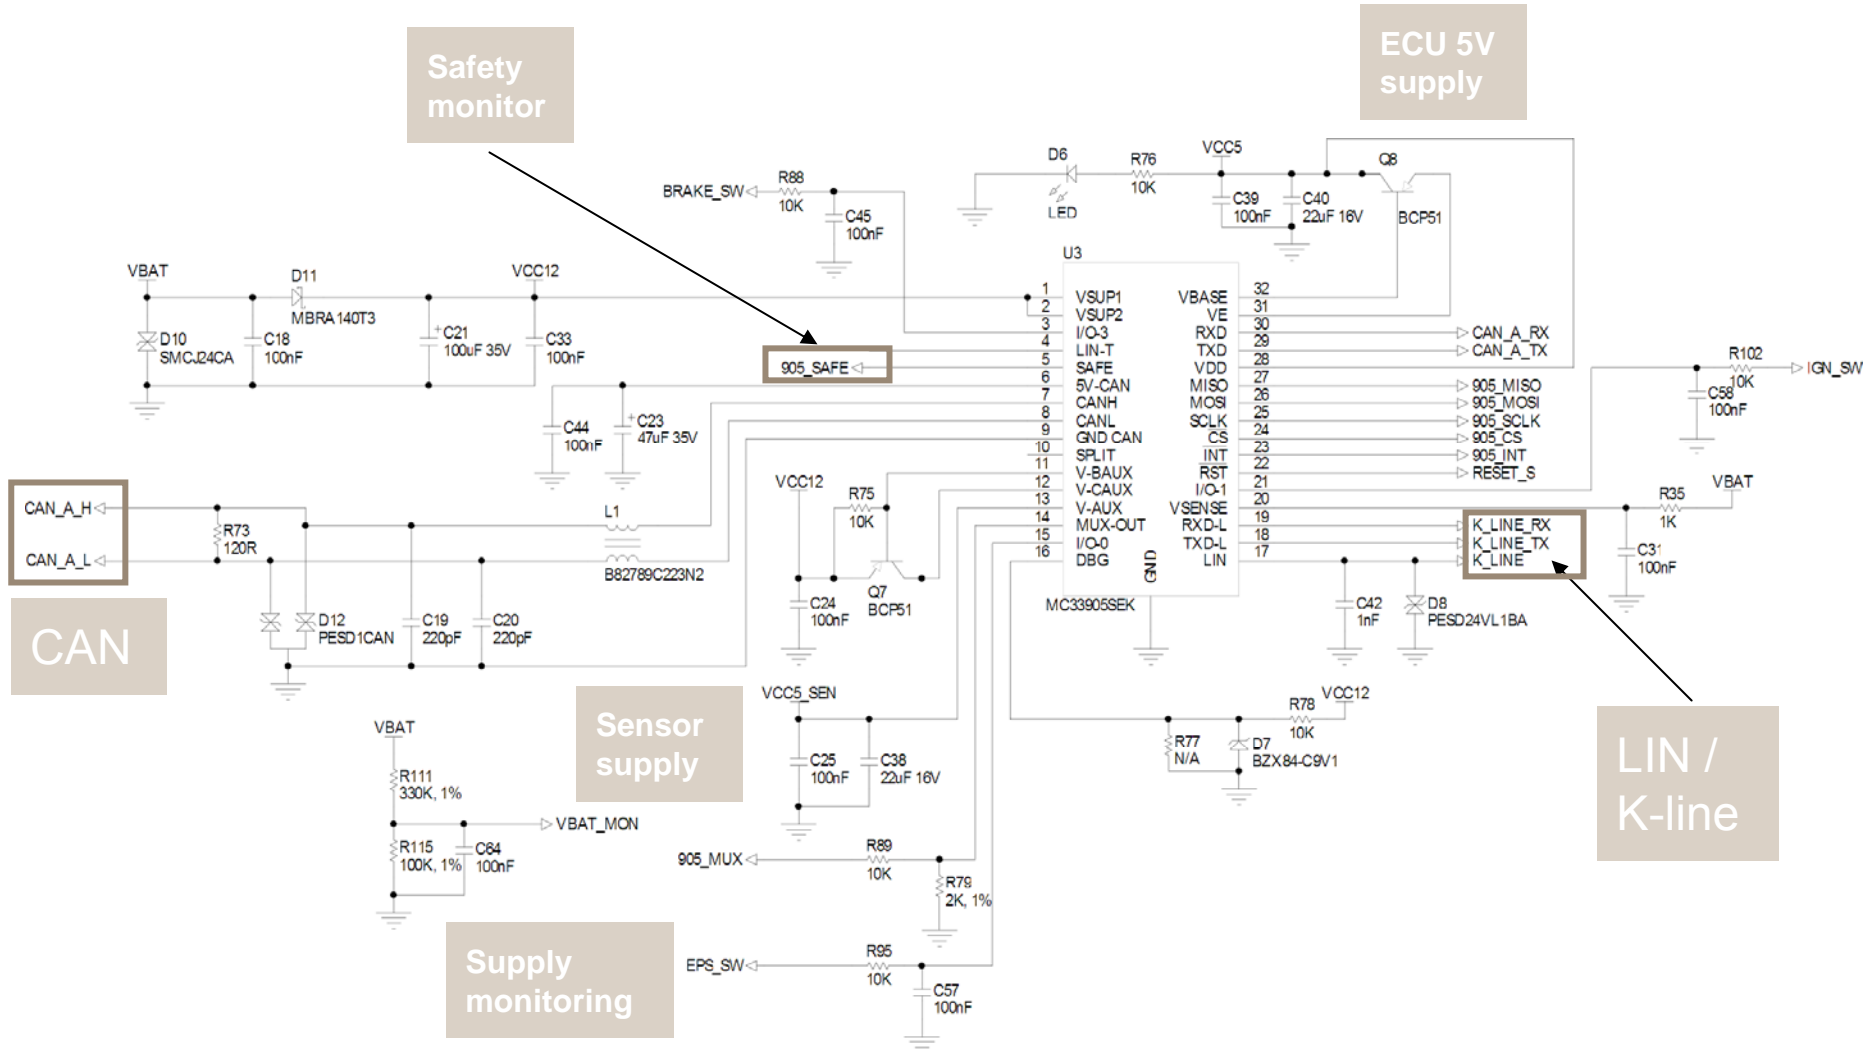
Safety monitor

ECU 5V supply

D6
LED
R76
10K
VCC5
C39
100nF
C40
22uF 16V
Q8
BCP51

BRAKE_SW
R88
10K
C45
100nF

U3

VBAT
D11
MBRA140T3
VCC12
D10
SMCJ24CA
C18
100nF
C21
100uF 35V
C33
100nF

905_SAFE

C44
100nF
C23
47uF 35V

1 VSUP1
2 VSUP2
3 I/O-3
4 LIN-T
5 SAFE
6 5V-CAN
7 CANH
8 CANL
9 GND CAN
10 SPLIT
11 V-BAUX
12 V-CAUX
13 V-AUX
14 MUX-OUT
15 I/O-0
16 DBG
GND
MC33905SEK

VBASE 32
VE 31
RXD 30
TXD 29
VDD 28
MISO 27
MOSI 26
SCLK 25
CS 24
INT 23
RST 22
I/O-1 21
VSENSE 20
RXD-L 19
TXD-L 18
LIN 17

CAN_A_RX
CAN_A_TX
905_MISO
905_MOSI
905_SCLK
905_CS
905_INT
RESET_S

R102
10K
IGN_SW
C58
100nF

VBAT
R35
1K
C31
100nF

K_LINE_RX
K_LINE_TX
K_LINE

C42
1nF
D8
PESD24VL1BA

CAN_A_H
CAN_A_L
R73
120R
L1
B82789C223N2
D12
PESD1CAN
C19
220pF
C20
220pF

CAN

VCC12
R75
10K
Q7
BCP51
C24
100nF

Sensor supply

VCC5_SEN
C25
100nF
C38
22uF 16V

VCC12
R78
10K
R77
N/A
D7
BZX84-C9V1

LIN / K-line

VBAT
R111
330K, 1%
VBAT_MON
R115
100K, 1%
C64
100nF

905_MUX
R89
10K
R79
2K, 1%

Supply monitoring

EPS_SW
R95
10K
C57
100nF